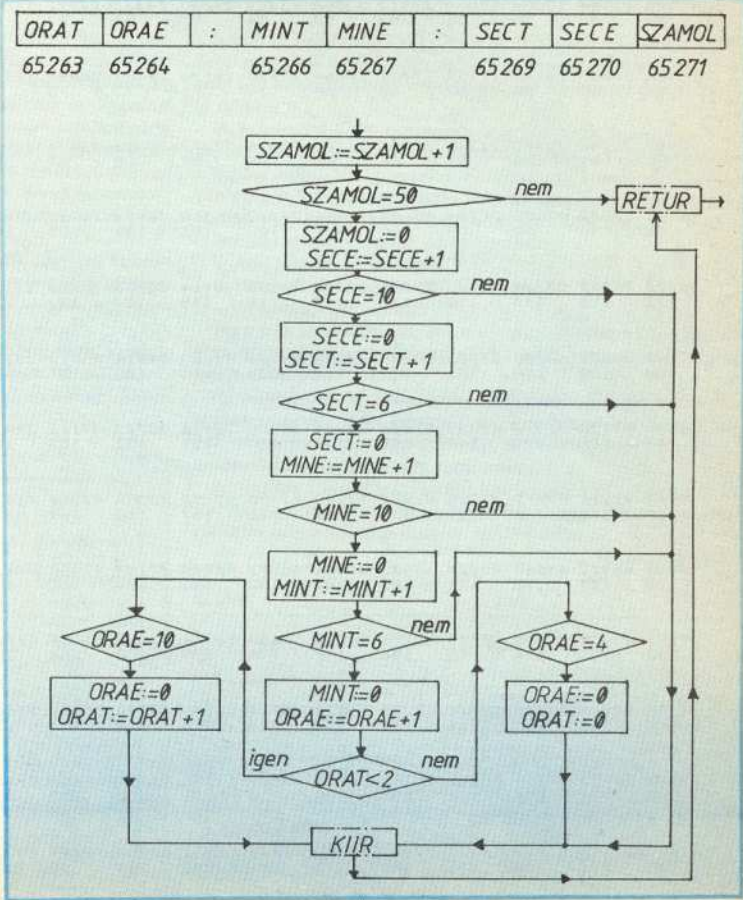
| ORAT | ORAE | : | MINT | MINE | : | SECT | SECE | SZAMOL |
|---|---|---|---|---|---|---|---|---|
| 65263 | 65264 | | 65266 | 65267 | | 65269 | 65270 | 65271 |

SZAMOL:=SZAMOL+1

SZAMOL=50

nem

RETUR

SZAMOL:=0
SECE:=SECE+1

SECE=10

nem

SECE:=0
SECT:=SECT+1

SECT=6

nem

SECT:=0
MINE:=MINE+1

MINE=10

nem

MINE:=0
MINT:=MINT+1

ORAE=10

MINT=6

nem

ORAE=4

ORAE:=0
ORAT:=ORAT+1

MINT:=0
ORAE:=ORAE+1

ORAE:=0
ORAT:=0

igen

ORAT<2

nem

KIIR